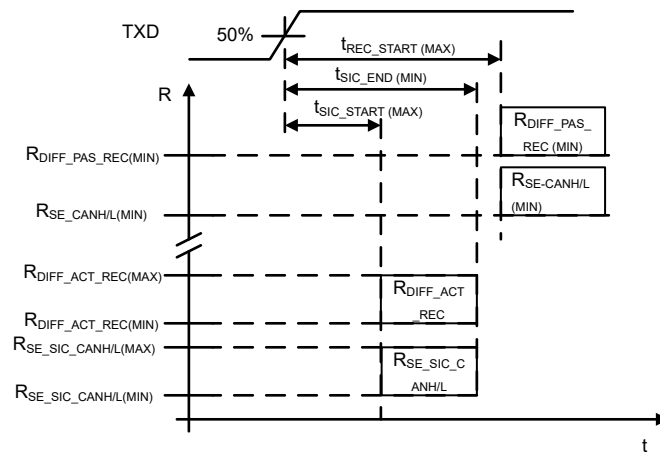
TXD

50%

$t_{REC\_START\ (MAX)}$

$t_{SIC\_END\ (MIN)}$

$t_{SIC\_START}$ (MAX)

R

$R_{DIFF\_PAS\_REC(MIN)}$

$R_{SE\_CANH/L(MIN)}$

$R_{DIFF\_ACT\_REC(MAX)}$

$R_{DIFF\_ACT\_REC(MIN)}$

$R_{SE\_SIC\_CANH/L(MAX)}$

$R_{SE\_SIC\_CANH/L(MIN)}$

$R_{DIFF\_PAS\_REC\ (MIN)}$

$R_{SE\text{-}CANH/L\ (MIN)}$

$R_{DIFF\_ACT\_REC}$

$R_{SE\_SIC\_CANH/L}$

t